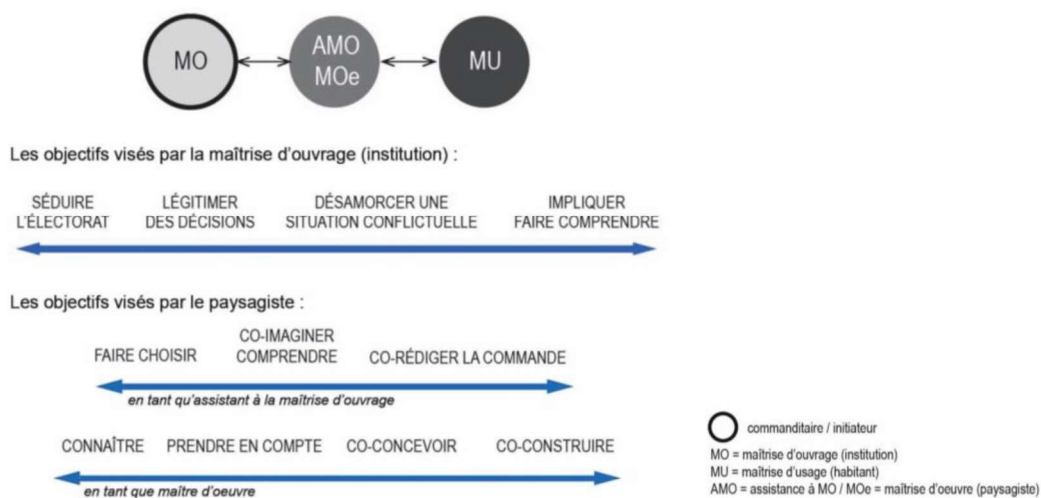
MO

AMO
MOe

MU

Les objectifs visés par la maîtrise d'ouvrage (institution) :

SÉDUIRE L'ÉLECTORAT

LÉGITIMER DES DÉCISIONS

DÉSAMORCER UNE SITUATION CONFLICTUELLE

IMPLIQUER FAIRE COMPRENDRE

Les objectifs visés par le paysagiste :

FAIRE CHOISIR

CO-IMAGINER COMPRENDRE

CO-RÉDIGER LA COMMANDE

en tant qu'assistant à la maîtrise d'ouvrage

CONNAÎTRE

PRENDRE EN COMPTE

CO-CONCEVOIR

CO-CONSTRUIRE

en tant que maître d'oeuvre

commanditaire / initiateur

MO = maîtrise d'ouvrage (institution)
MU = maîtrise d'usage (habitant)
AMO = assistance à MO / MOe = maîtrise d'oeuvre (paysagiste)